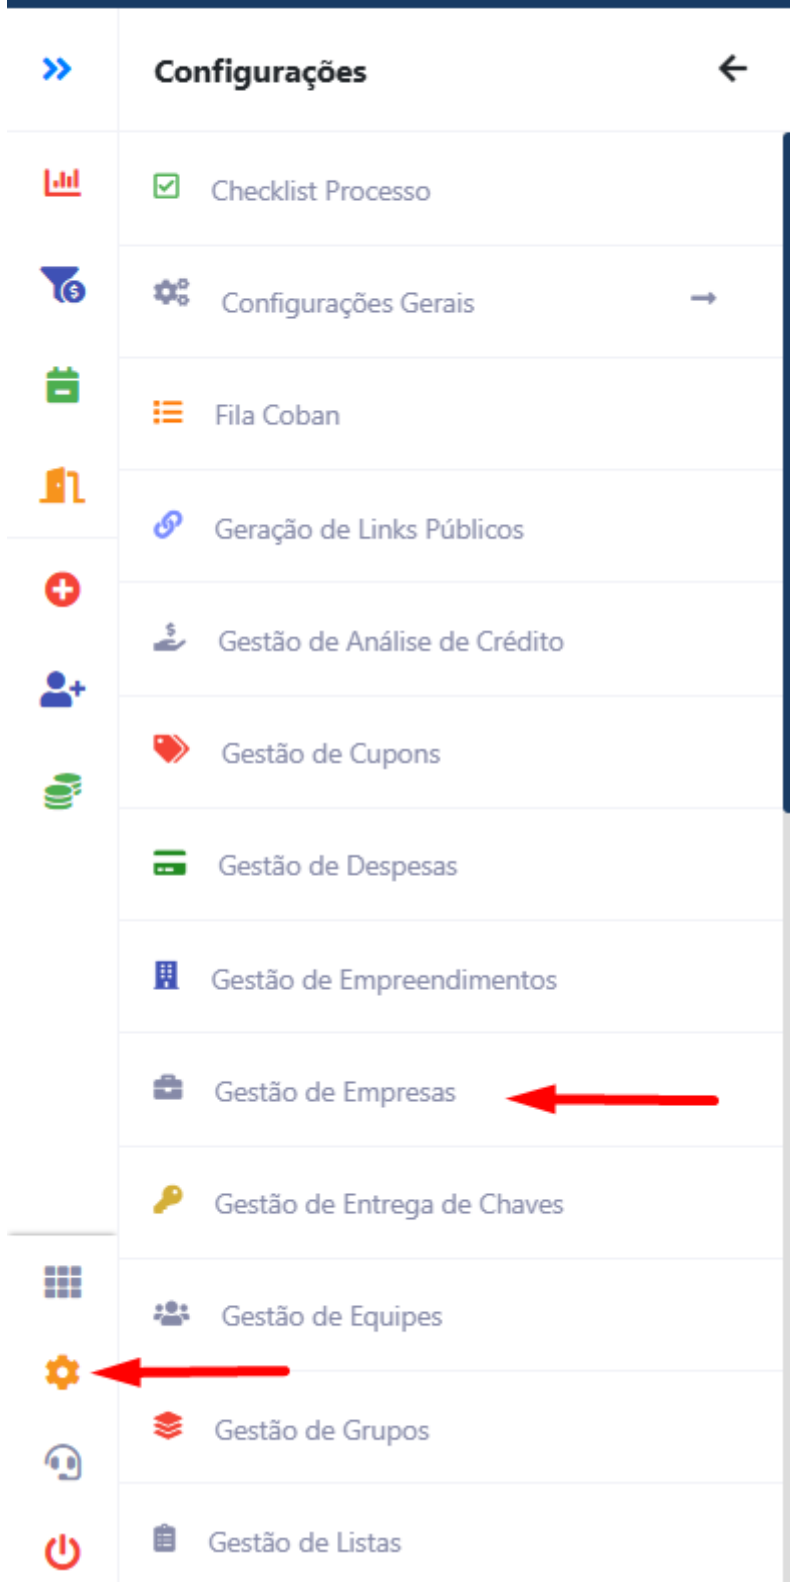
Configurações

Checklist Processo

Configurações Gerais

Fila Coban

Geração de Links Públicos

Gestão de Análise de Crédito

Gestão de Cupons

Gestão de Despesas

Gestão de Empreendimentos

Gestão de Empresas

Gestão de Entrega de Chaves

Gestão de Equipes

Gestão de Grupos

Gestão de Listas